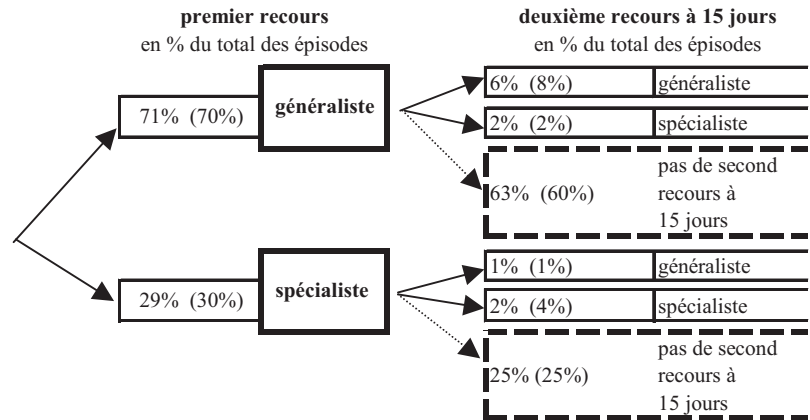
premier recours
en % du total des épisodes

deuxième recours à 15 jours
en % du total des épisodes

71% (70%)

généraliste

6% (8%) généraliste

2% (2%) spécialiste

63% (60%) pas de second recours à 15 jours

29% (30%)

spécialiste

1% (1%) généraliste

2% (4%) spécialiste

25% (25%) pas de second recours à 15 jours